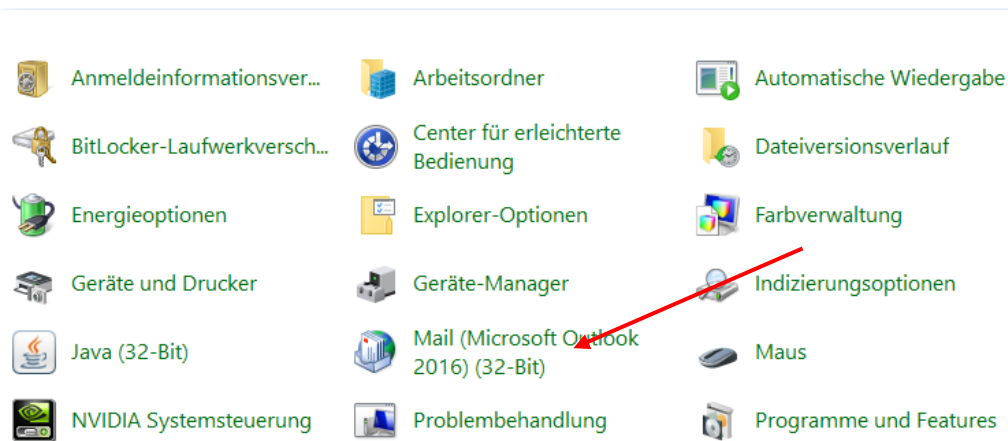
Anmeldeinformationsver...

Arbeitsordner

Automatische Wiedergabe

BitLocker-Laufwerkversch...

Center für erleichterte Bedienung

Dateiversionsverlauf

Energieoptionen

Explorer-Optionen

Farbverwaltung

Geräte und Drucker

Geräte-Manager

Indizierungsoptionen

Java (32-Bit)

Mail (Microsoft Outlook 2016) (32-Bit)

Maus

NVIDIA Systemsteuerung

Problembehandlung

Programme und Features